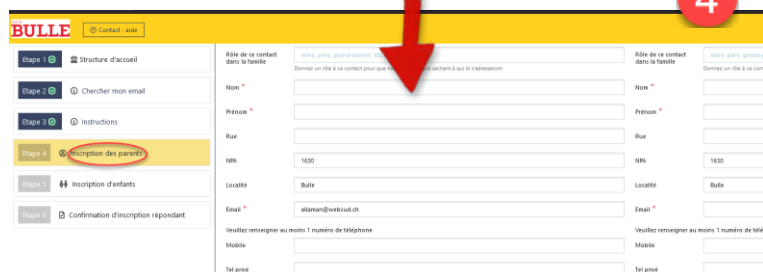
BULLE

Contact - aide

4

Etape 1 Structure d'accueil

Etape 2 Chercher mon email

Etape 3 Instructions

Etape 4 Inscription des parents

Etape 5 Inscription d'enfants

Etape 6 Confirmation d'inscription répondant

Rôle de ce contact dans la famille

père, mère, grand-parent, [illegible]

Donnez un rôle à ce contact pour que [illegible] sachent à qui ils s'adressent

Nom *

Prénom *

Rue

NPA

1630

Localité

Bulle

Email *

allaman@websud.ch

Veuillez renseigner au moins 1 numéro de téléphone

Mobile

Tel privé

Rôle de ce contact dans la famille

père, mère, grand-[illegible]

Donnez un rôle à ce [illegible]

Nom *

Prénom *

Rue

NPA

1630

Localité

Bulle

Email *

Veuillez renseigner au moins 1 numéro de télé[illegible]

Mobile

Tel privé